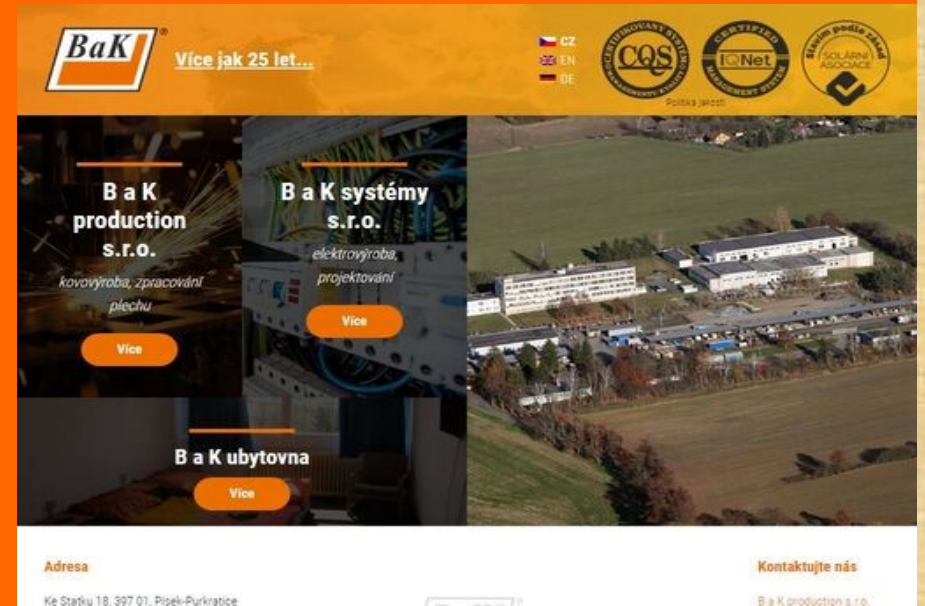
BaK®

Více jak 25 let...

CZ
EN
DE

CERTIFIKOVANÝ SYSTÉM MANAGEMENTU KVALITY CQS

CERTIFIED IQNet MANAGEMENT SYSTEM

Stavím podle zásad SOLÁRNÍ ASOCIACE

Politika jakosti

B a K production s.r.o.

kovovýroba, zpracování plechu

Více

B a K systémy s.r.o.

elektrovýroba, projektování

Více

B a K ubytovna

Více

Adresa

Ke Statku 18, 397 01, Písek-Purkratice

Kontaktujte nás

B a K production s.r.o.